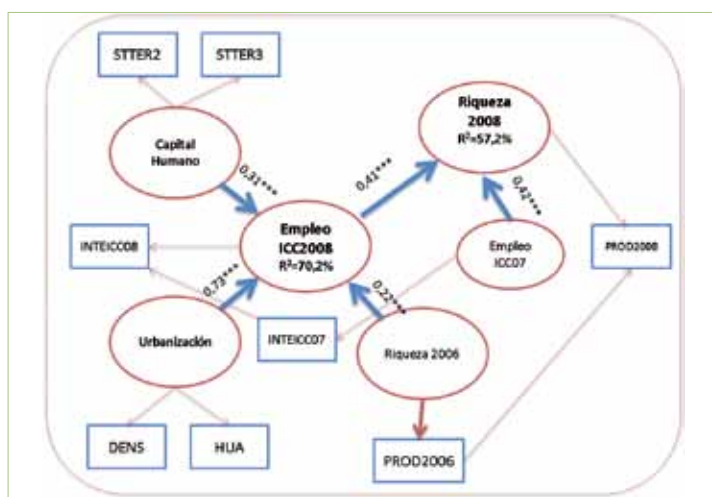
STTER2

STTER3

Capital Humano

0,31***

Riqueza 2008 $R^2$=57,2%

0,41***

0,42***

INTEICC08

Empleo ICC2008 $R^2$=70,2%

Empleo ICC07

PROD2008

0,73***

0,22***

Urbanización

INTEICC07

Riqueza 2006

DENS

HUA

PROD2006